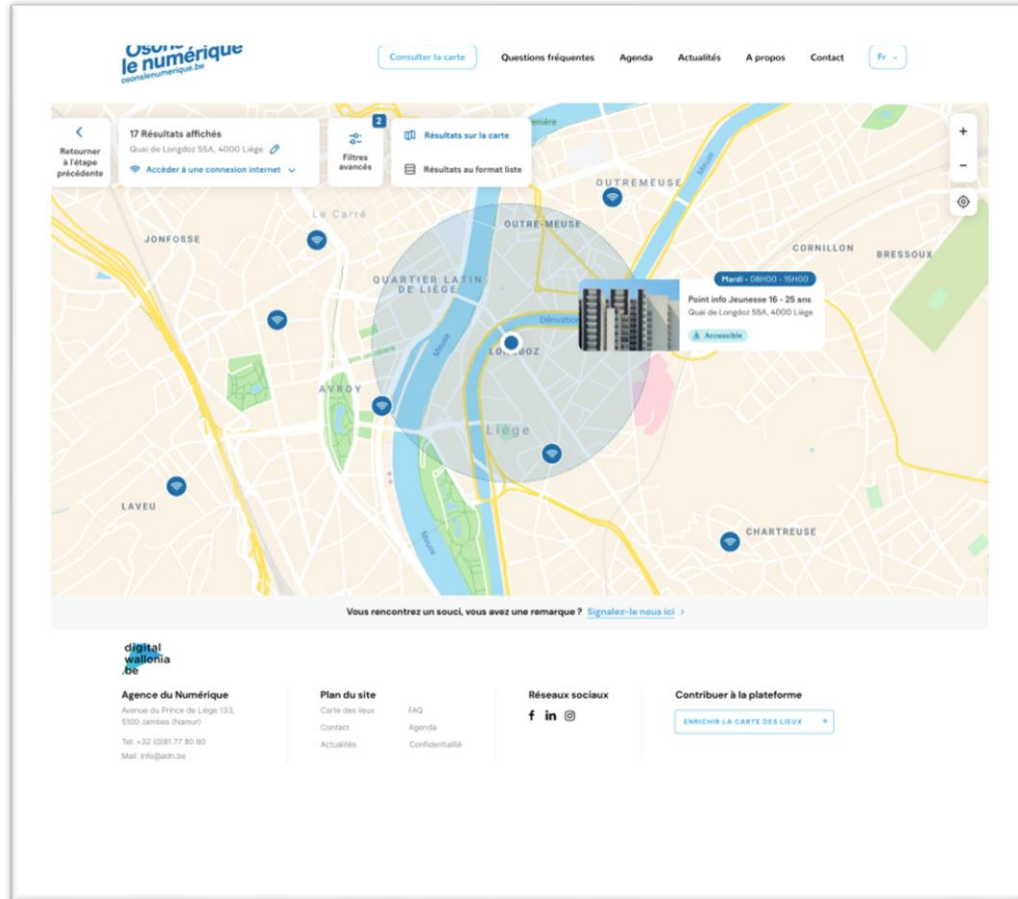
Osons le numérique
osonslenumerique.be

Consulter la carte
Questions fréquentes
Agenda
Actualités
A propos
Contact
Fr

Retourner à l'étape précédente
17 Résultats affichés
Quai de Longdoz 55A, 4000 Liège
Accéder à une connexion internet
2
Filtres avancés
Résultats sur la carte
Résultats au format liste

+
−

OUTREMEUSE
Le Carré
JONFOSSE
OUTRE-MEUSE
CORNILLON
BRESSOUX
QUARTIER LATIN DE LIÈGE
Meuse
Dérivation
LONGDOZ
AVROY
Liège
LAVEU
CHARTREUSE

Mardi · 08H00 - 15H00
Point info Jeunesse 16 - 25 ans
Quai de Longdoz 55A, 4000 Liège
Accessible

Vous rencontrez un souci, vous avez une remarque ? Signalez-le nous ici ›

digital wallonia .be

Agence du Numérique
Avenue du Prince de Liège 133, 5100 Jambes (Namur)
Tel: +32 (0)81 77 80 80
Mail: info@adn.be

Plan du site
Carte des lieux
FAQ
Contact
Agenda
Actualités
Confidentialité

Réseaux sociaux

Contribuer à la plateforme
ENRICHIR LA CARTE DES LIEUX